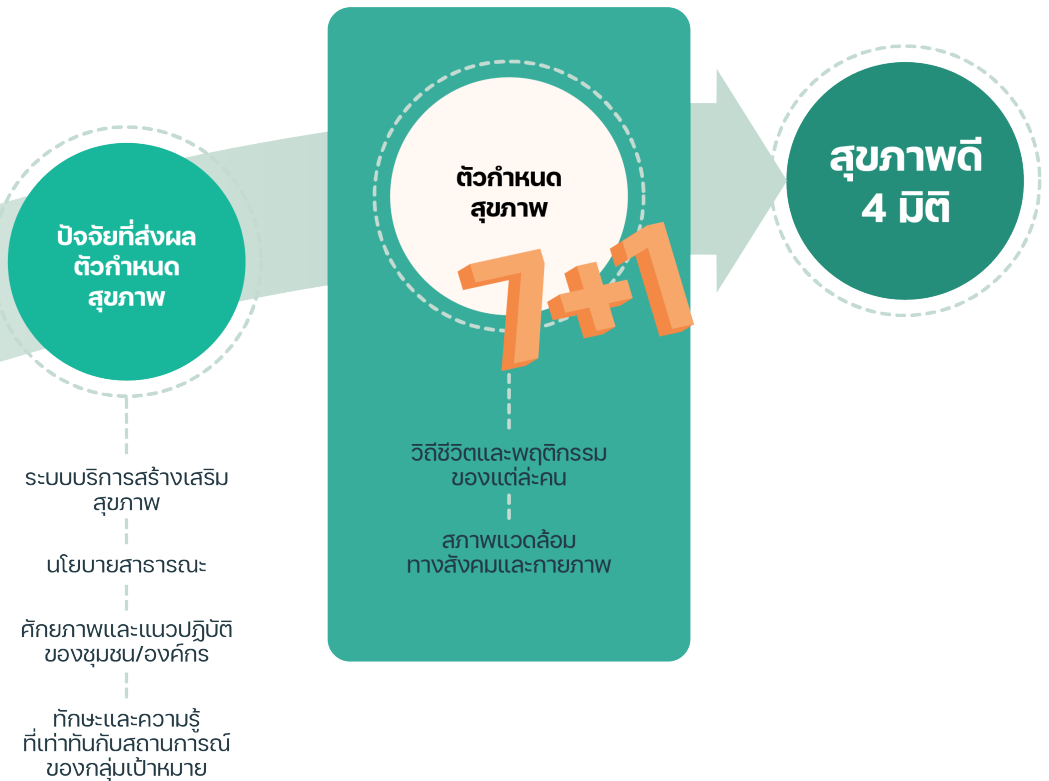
ปัจจัยที่ส่งผล ตัวกำหนด สุขภาพ

ระบบบริการสร้างเสริม สุขภาพ

นโยบายสาธารณะ

ศักยภาพและแนวปฏิบัติ ของชุมชน/องค์กร

ทักษะและความรู้ ที่เท่าทันกับสถานการณ์ ของกลุ่มเป้าหมาย

ตัวกำหนด สุขภาพ

7+1

วิถีชีวิตและพฤติกรรม ของแต่ละคน

สภาพแวดล้อม ทางสังคมและกายภาพ

สุขภาพดี 4 มิติ